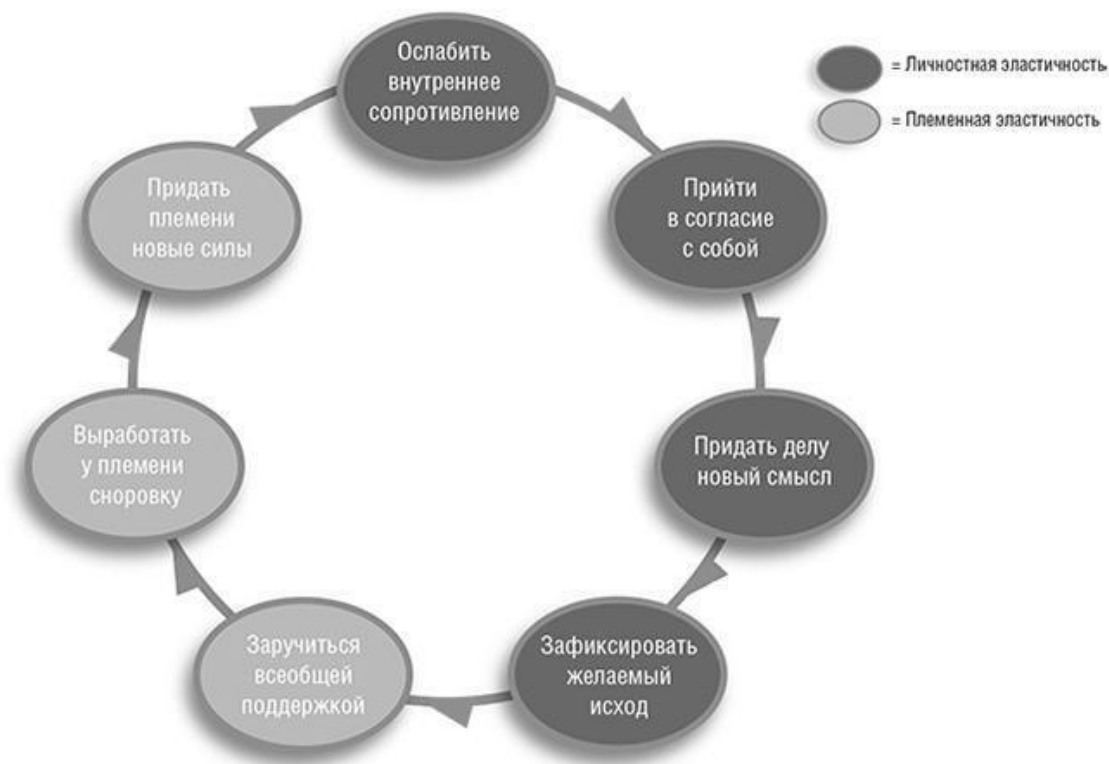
= Личностная эластичность

= Племенная эластичность

Ослабить внутреннее сопротивление

Прийти в согласие с собой

Придать делу новый смысл

Зафиксировать желаемый исход

Заручиться всеобщей поддержкой

Выработать у племени сноровку

Придать племени новые силы